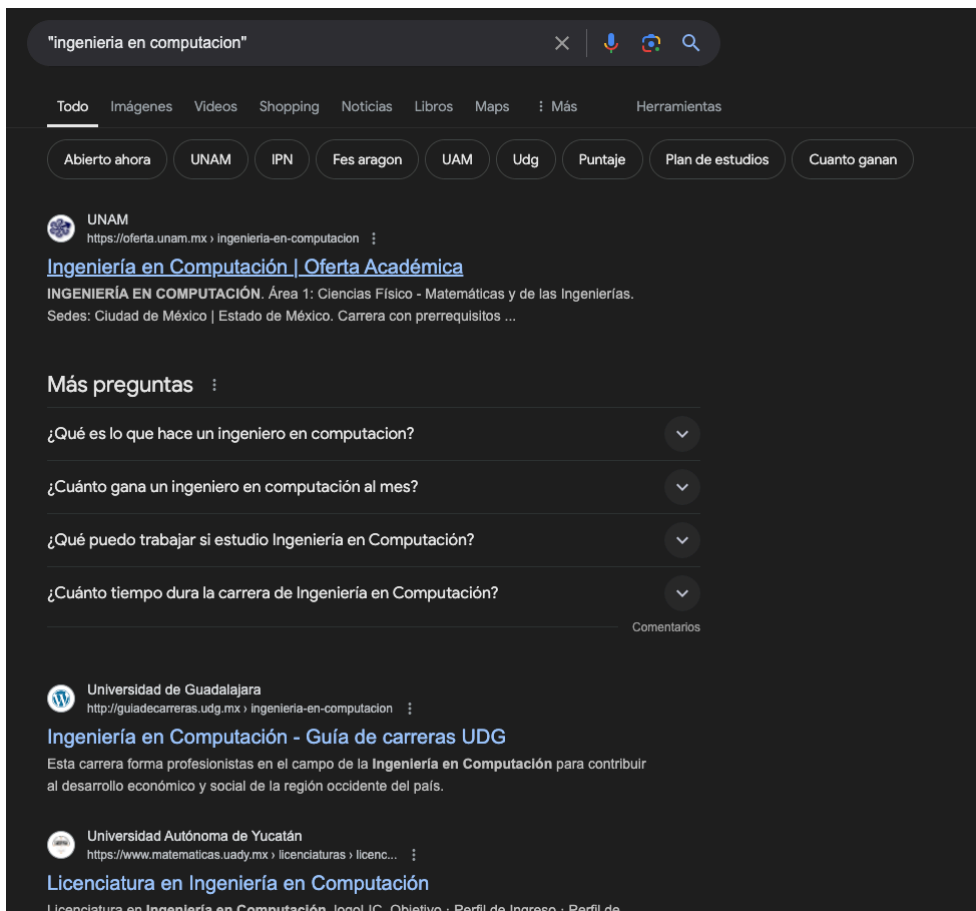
"ingenieria en computacion"

Todo Imágenes Videos Shopping Noticias Libros Maps ⋮ Más Herramientas

Abierto ahora UNAM IPN Fes aragon UAM Udg Puntaje Plan de estudios Cuanto ganan

UNAM
https://oferta.unam.mx › ingenieria-en-computacion

Ingeniería en Computación | Oferta Académica
INGENIERÍA EN COMPUTACIÓN. Área 1: Ciencias Físico - Matemáticas y de las Ingenierías. Sedes: Ciudad de México | Estado de México. Carrera con prerrequisitos ...

Más preguntas

¿Qué es lo que hace un ingeniero en computacion?

¿Cuánto gana un ingeniero en computación al mes?

¿Qué puedo trabajar si estudio Ingeniería en Computación?

¿Cuánto tiempo dura la carrera de Ingeniería en Computación?

Comentarios

Universidad de Guadalajara
http://guiadecarreras.udg.mx › ingenieria-en-computacion

Ingeniería en Computación - Guía de carreras UDG
Esta carrera forma profesionistas en el campo de la Ingeniería en Computación para contribuir al desarrollo económico y social de la región occidente del país.

Universidad Autónoma de Yucatán
https://www.matematicas.uady.mx › licenciaturas › licenc...

Licenciatura en Ingeniería en Computación
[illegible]